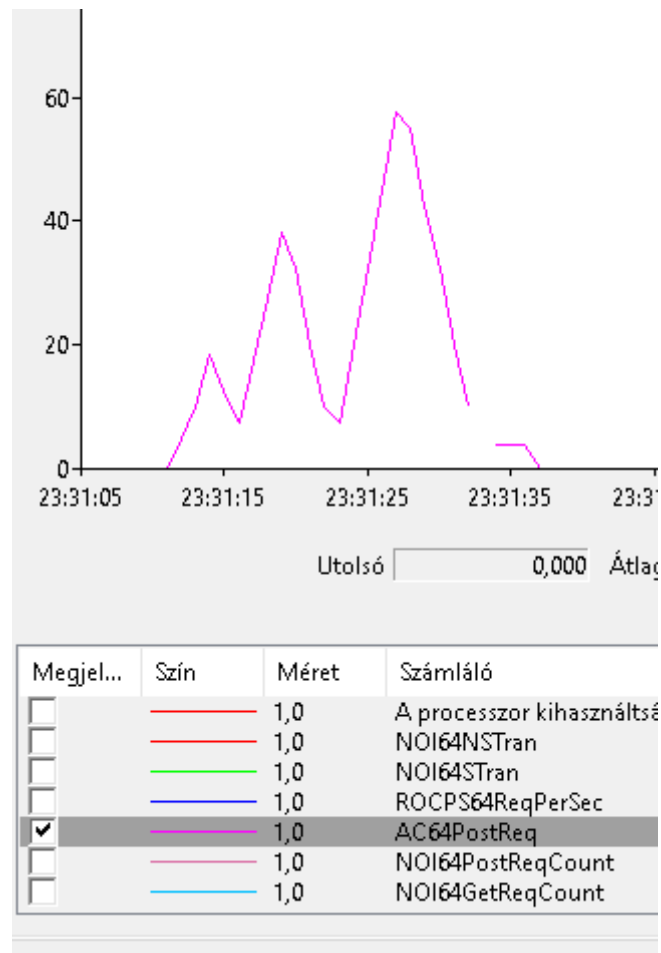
60
40
20
0
23:31:05 23:31:15 23:31:25 23:31:35 23:3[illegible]

Utolsó 0,000 Átla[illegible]

| Megjel... | Szín | Méret | Számláló |
|---|---|---|---|
| | | 1,0 | A processzor kihasználts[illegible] |
| | | 1,0 | NOI64NSTran |
| | | 1,0 | NOI64STran |
| | | 1,0 | ROCPS64ReqPerSec |
| ✔ | | 1,0 | AC64PostReq |
| | | 1,0 | NOI64PostReqCount |
| | | 1,0 | NOI64GetReqCount |